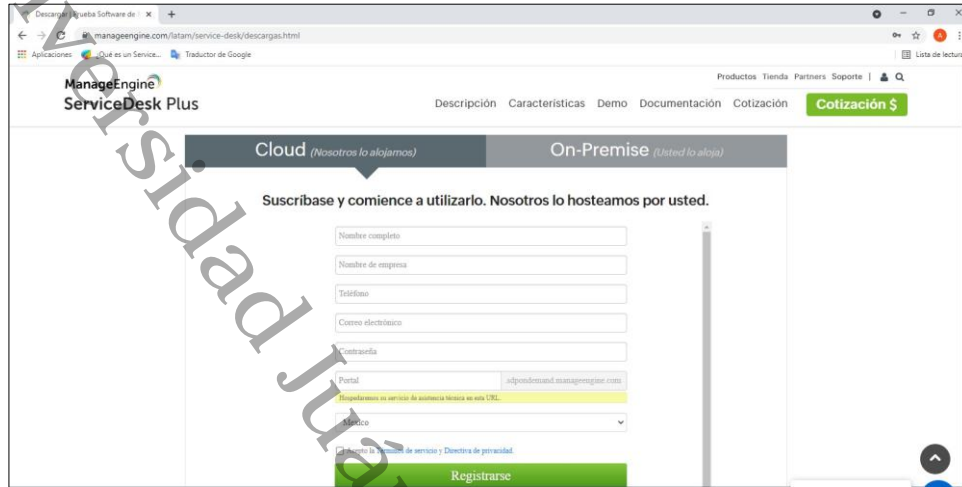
Descargar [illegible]rueba Software de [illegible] ×

manageengine.com/latam/service-desk/descargas.html

Aplicaciones ¿Qué es un Service... Traductor de Google

Lista de lectura

ManageEngine
ServiceDesk Plus

Productos Tienda Partners Soporte |

Descripción Características Demo Documentación Cotización

Cotización $

Cloud (Nosotros lo alojamos)

On-Premise (Usted lo aloja)

Suscríbase y comience a utilizarlo. Nosotros lo hosteamos por usted.

Nombre completo

Nombre de empresa

Teléfono

Correo electrónico

Contraseña

Portal

sdpondemand.manageengine.com

Hospedaremos su servicio de asistencia técnica en esta URL.

México

Acepto la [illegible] de servicio y Directiva de privacidad.

Registrarse

Universidad Ju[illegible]